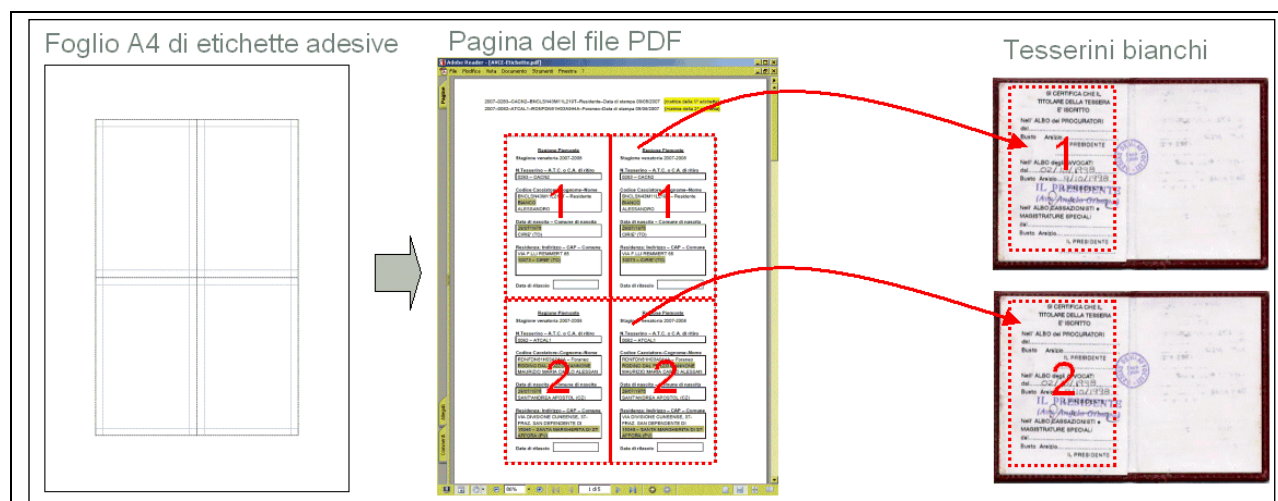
Foglio A4 di etichette adesive

Pagina del file PDF

Tesserini bianchi

Adobe Reader - [AKC-Etichette.pdf]

File Modifica Vista Documento Strumenti Finestra ?

Regione Piemonte
Stagione venatoria 2007-2008

N.Tesserino – A.T.C. o C.A. di ritiro

Codice Cacciatore-Cognome-Nome

Data di nascita – Comune di nascita

Residenza: Indirizzo – CAP – Comune

Data di rilascio

1

1

2

2

SI CERTIFICA CHE IL TITOLARE DELLA TESSERA È ISCRITTO

Nell' ALBO dei PROCURATORI

Nell' ALBO degli AVVOCATI

Nell' ALBO CASSAZIONISTI e MAGISTRATURE SPECIALI

IL PRESIDENTE

1

2